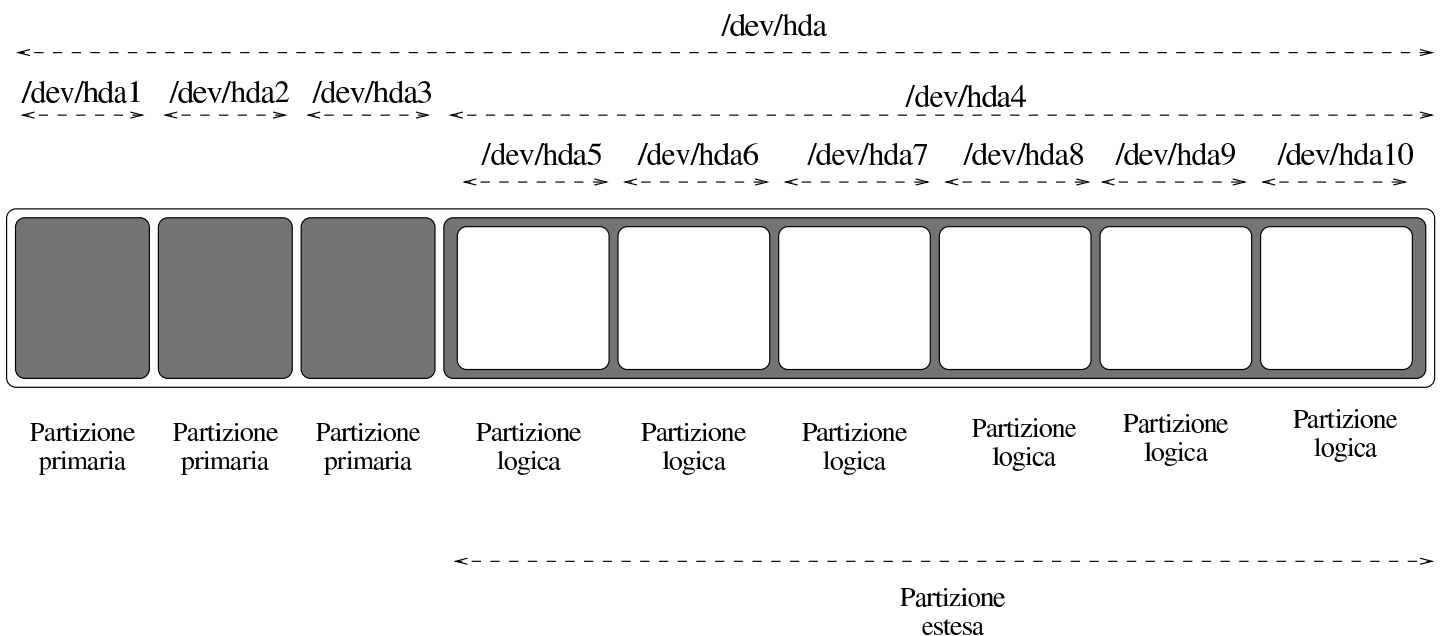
/dev/hda

/dev/hda1 /dev/hda2 /dev/hda3 /dev/hda4

/dev/hda5 /dev/hda6 /dev/hda7 /dev/hda8 /dev/hda9 /dev/hda10

Partizione primaria

Partizione primaria

Partizione primaria

Partizione logica

Partizione logica

Partizione logica

Partizione logica

Partizione logica

Partizione logica

Partizione estesa